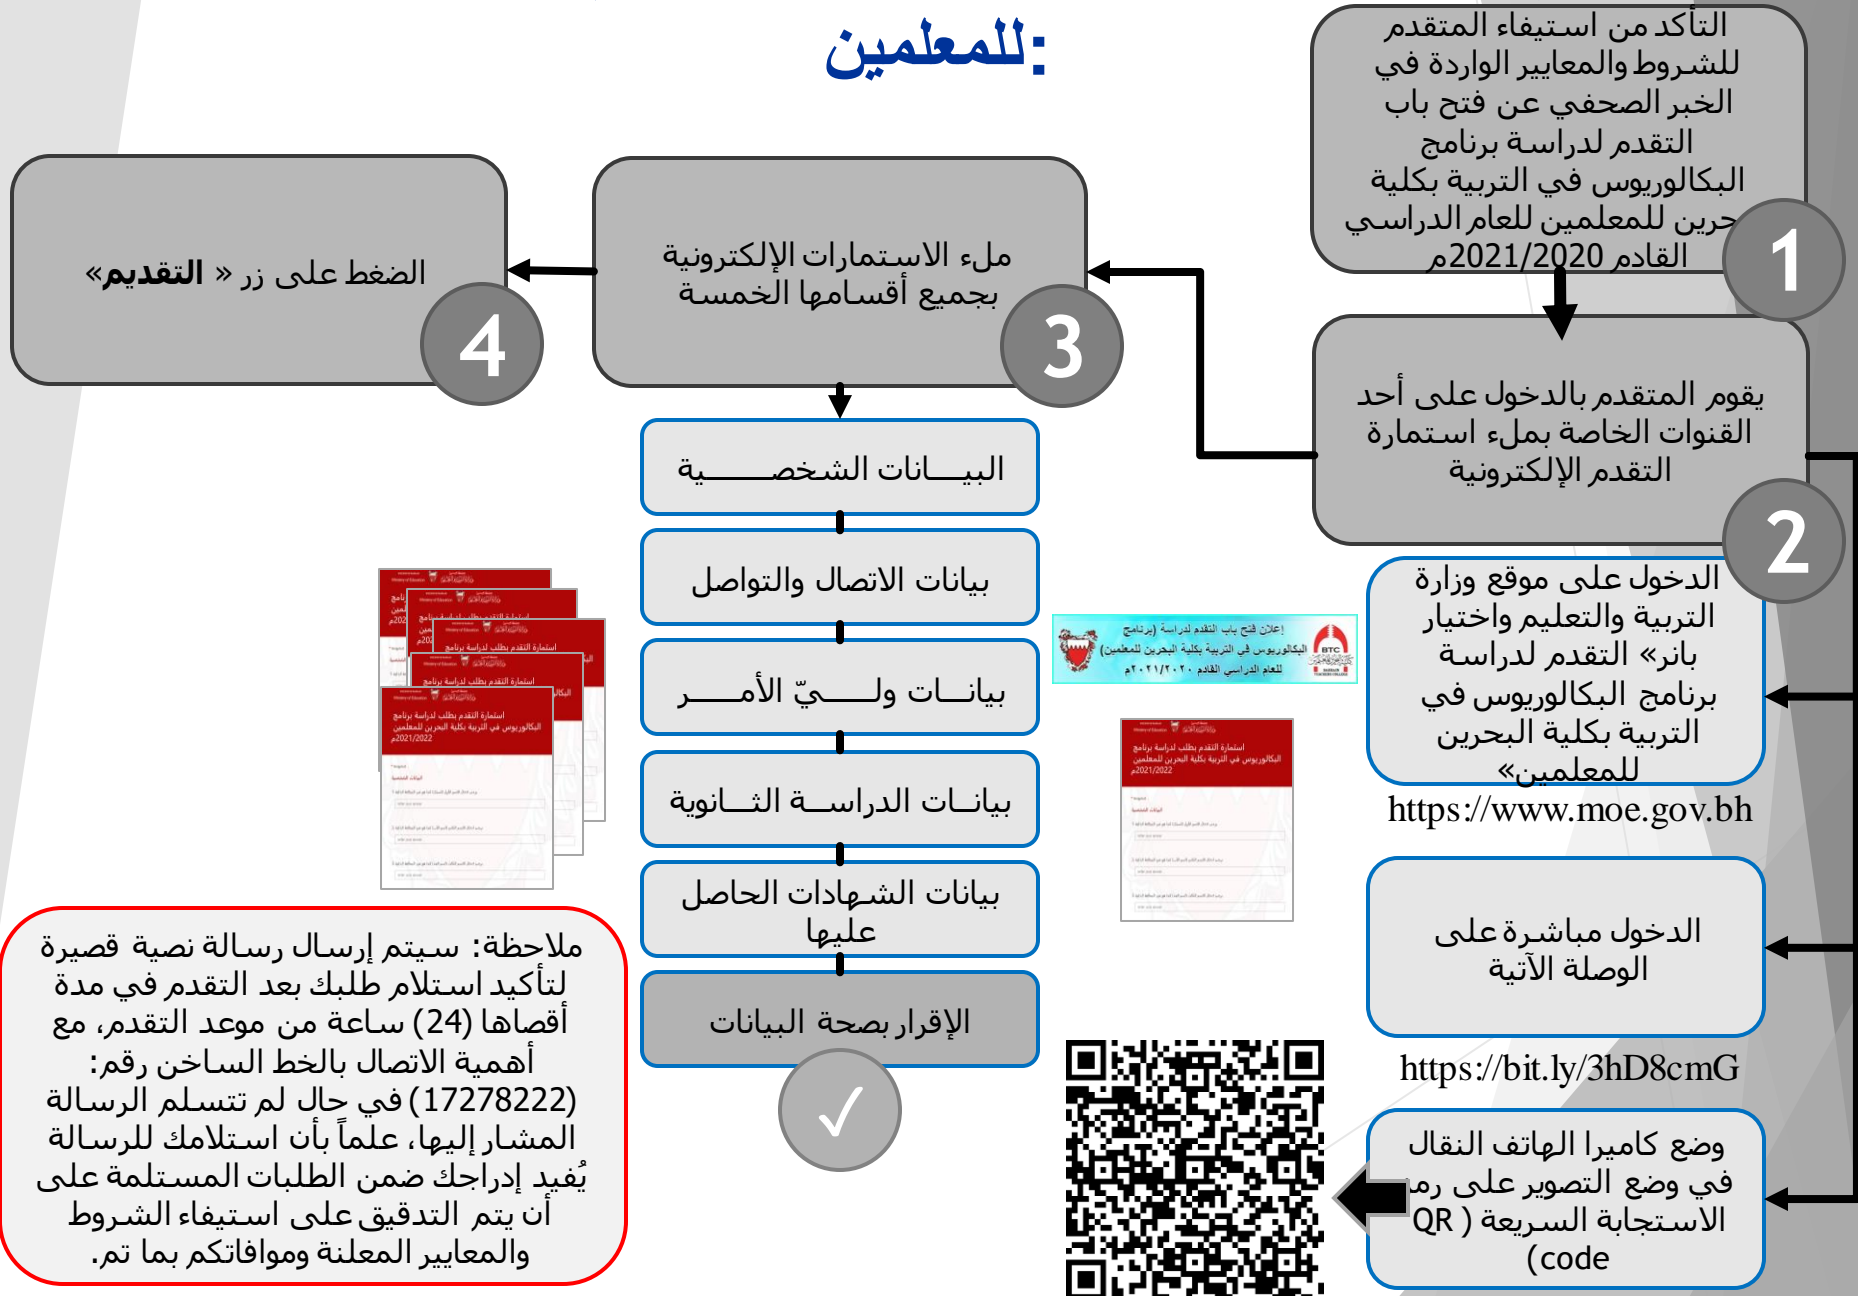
:للمعلمين

التأكد من استيفاء المتقدم للشروط والمعايير الواردة في الخبر الصحفي عن فتح باب التقدم لدراسة برنامج البكالوريوس في التربية بكلية البحرين للمعلمين للعام الدراسي القادم 2021/2020م

1

يقوم المتقدم بالدخول على أحد القنوات الخاصة بملء استمارة التقدم الإلكترونية

2

ملء الاستمارات الإلكترونية بجميع أقسامها الخمسة

3

الضغط على زر « التقديم»

4

البيـــانات الشخصـــــية

بيانات الاتصال والتواصل

بيانـــات ولـــيّ الأمــــر

بيانــات الدراســة الثــانوية

بيانات الشهادات الحاصل عليها

الإقرار بصحة البيانات

✓

الدخول على موقع وزارة التربية والتعليم واختيار بانر« التقدم لدراسة برنامج البكالوريوس في التربية بكلية البحرين للمعلمين»

https://www.moe.gov.bh

الدخول مباشرة على الوصلة الآتية

https://bit.ly/3hD8cmG

وضع كاميرا الهاتف النقال في وضع التصوير على رمز الاستجابة السريعة ( QR code)

إعلان فتح باب التقدم لدراسة (برنامج البكالوريوس في التربية بكلية البحرين للمعلمين) للعام الدراسي القادم ٢٠٢٠/٢٠٢١م

ملاحظة: سيتم إرسال رسالة نصية قصيرة لتأكيد استلام طلبك بعد التقدم في مدة أقصاها (24) ساعة من موعد التقدم، مع أهمية الاتصال بالخط الساخن رقم: (17278222) في حال لم تتسلم الرسالة المشار إليها، علماً بأن استلامك للرسالة يُفيد إدراجك ضمن الطلبات المستلمة على أن يتم التدقيق على استيفاء الشروط والمعايير المعلنة وموافاتكم بما تم.